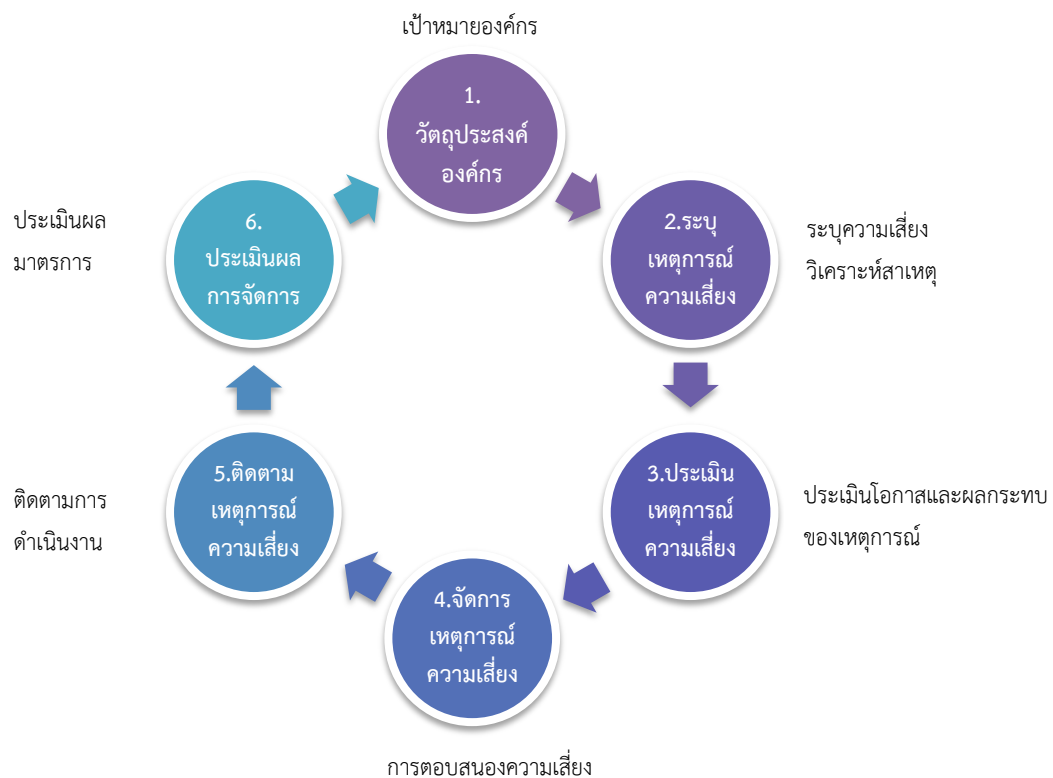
เป้าหมายองค์กร

1.
วัตถุประสงค์
องค์กร

2.ระบุ
เหตุการณ์
ความเสี่ยง

ระบุความเสี่ยง
วิเคราะห์สาเหตุ

3.ประเมิน
เหตุการณ์
ความเสี่ยง

ประเมินโอกาสและผลกระทบ
ของเหตุการณ์

4.จัดการ
เหตุการณ์
ความเสี่ยง

การตอบสนองความเสี่ยง

5.ติดตาม
เหตุการณ์
ความเสี่ยง

ติดตามการ
ดำเนินงาน

6.
ประเมินผล
การจัดการ

ประเมินผล
มาตรการ